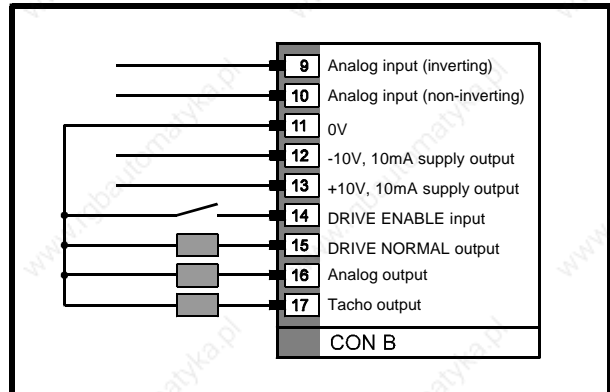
9 Analog input (inverting)
10 Analog input (non-inverting)
11 0V
12 -10V, 10mA supply output
13 +10V, 10mA supply output
14 DRIVE ENABLE input
15 DRIVE NORMAL output
16 Analog output
17 Tacho output
CON B